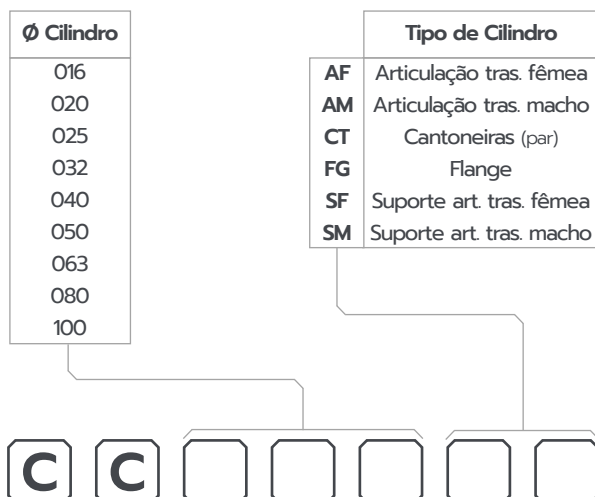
| Ø Cilindro |
|---|
| 016 |
| 020 |
| 025 |
| 032 |
| 040 |
| 050 |
| 063 |
| 080 |
| 100 |

| | Tipo de Cilindro |
|---|---|
| AF | Articulação tras. fêmea |
| AM | Articulação tras. macho |
| CT | Cantoneiras (par) |
| FG | Flange |
| SF | Suporte art. tras. fêmea |
| SM | Suporte art. tras. macho |

C C